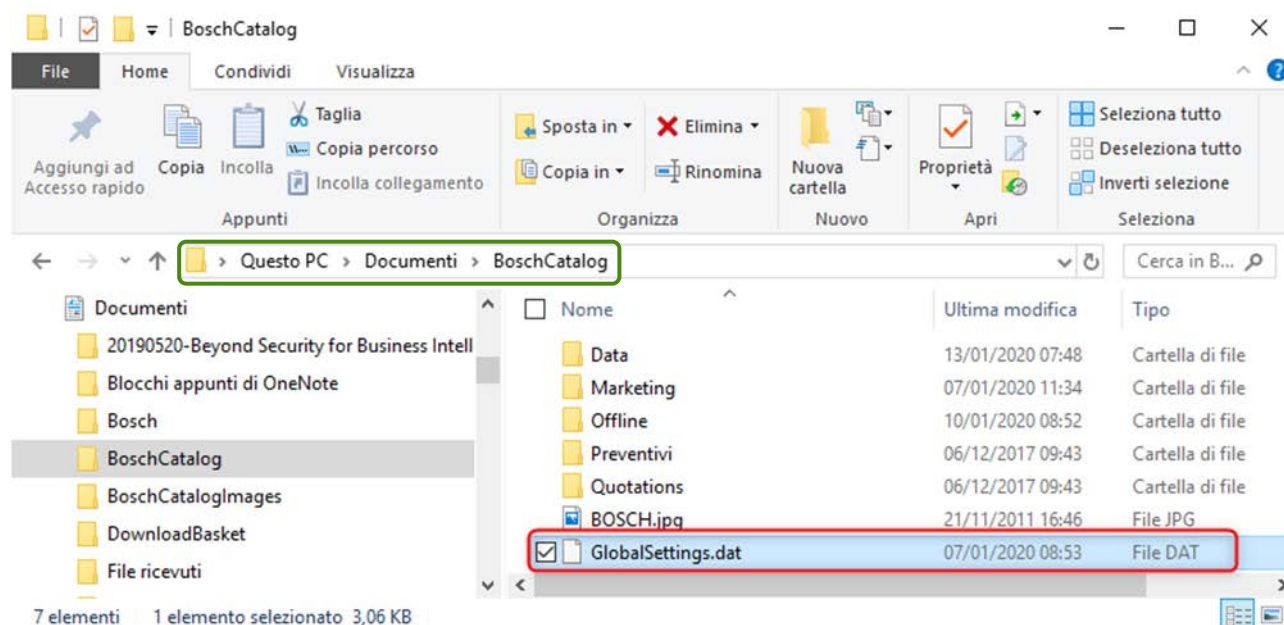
BoschCatalog

File Home Condividi Visualizza

Aggiungi ad Accesso rapido
Copia
Incolla
Taglia
Copia percorso
Incolla collegamento
Appunti

Sposta in
Copia in
Elimina
Rinomina
Organizza

Nuova cartella
Nuovo

Proprietà
Apri

Seleziona tutto
Deseleziona tutto
Inverti selezione
Seleziona

Questo PC > Documenti > BoschCatalog

Cerca in B...

Documenti
20190520-Beyond Security for Business Intell
Blocchi appunti di OneNote
Bosch
BoschCatalog
BoschCatalogImages
DownloadBasket
File ricevuti

| Nome | Ultima modifica | Tipo |
|---|---|---|
| Data | 13/01/2020 07:48 | Cartella di file |
| Marketing | 07/01/2020 11:34 | Cartella di file |
| Offline | 10/01/2020 08:52 | Cartella di file |
| Preventivi | 06/12/2017 09:43 | Cartella di file |
| Quotations | 06/12/2017 09:43 | Cartella di file |
| BOSCH.jpg | 21/11/2011 16:46 | File JPG |
| GlobalSettings.dat | 07/01/2020 08:53 | File DAT |

7 elementi 1 elemento selezionato 3,06 KB